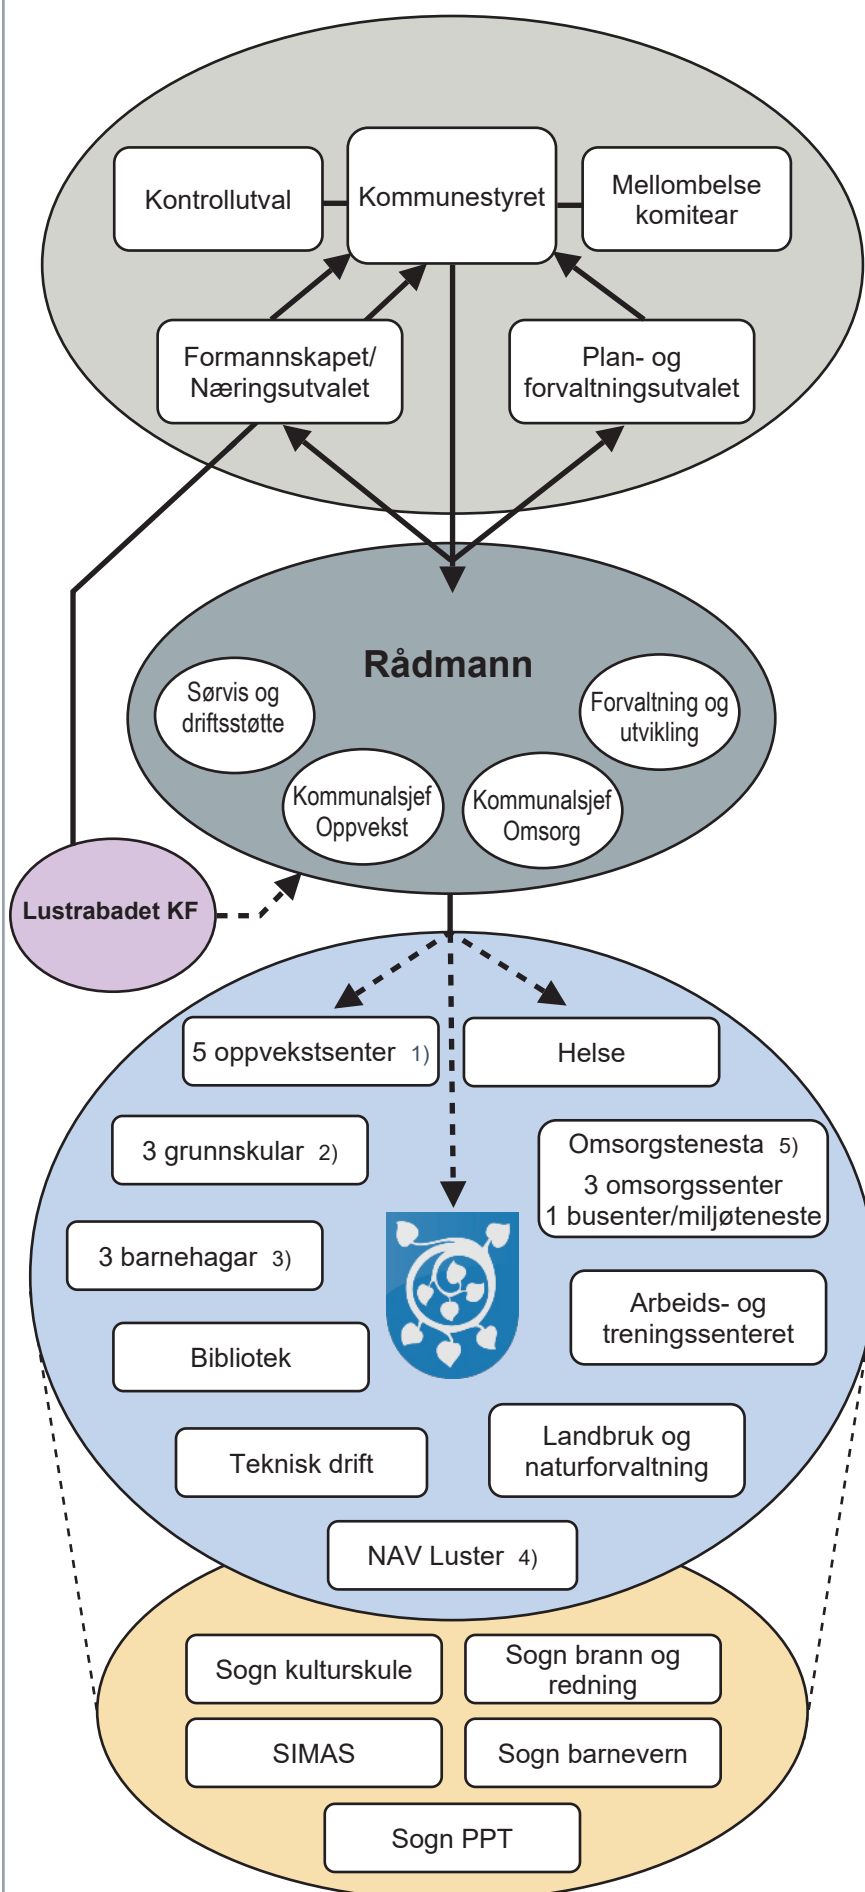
Kontrollutval

Kommunestyret

Mellombelse komitear

Formannskapet/ Næringsutvalet

Plan- og forvaltningsutvalet

Rådmann

Sørvis og driftsstøtte

Forvaltning og utvikling

Kommunalsjef Oppvekst

Kommunalsjef Omsorg

Lustrabadet KF

5 oppvekstsenter 1)

Helse

3 grunnskular 2)

Omsorgstenesta 5)
3 omsorgssenter
1 busenter/miljøteneste

3 barnehagar 3)

Arbeids- og treningssenteret

Bibliotek

Teknisk drift

Landbruk og naturforvaltning

NAV Luster 4)

Sogn kulturskule

Sogn brann og redning

SIMAS

Sogn barnevern

Sogn PPT